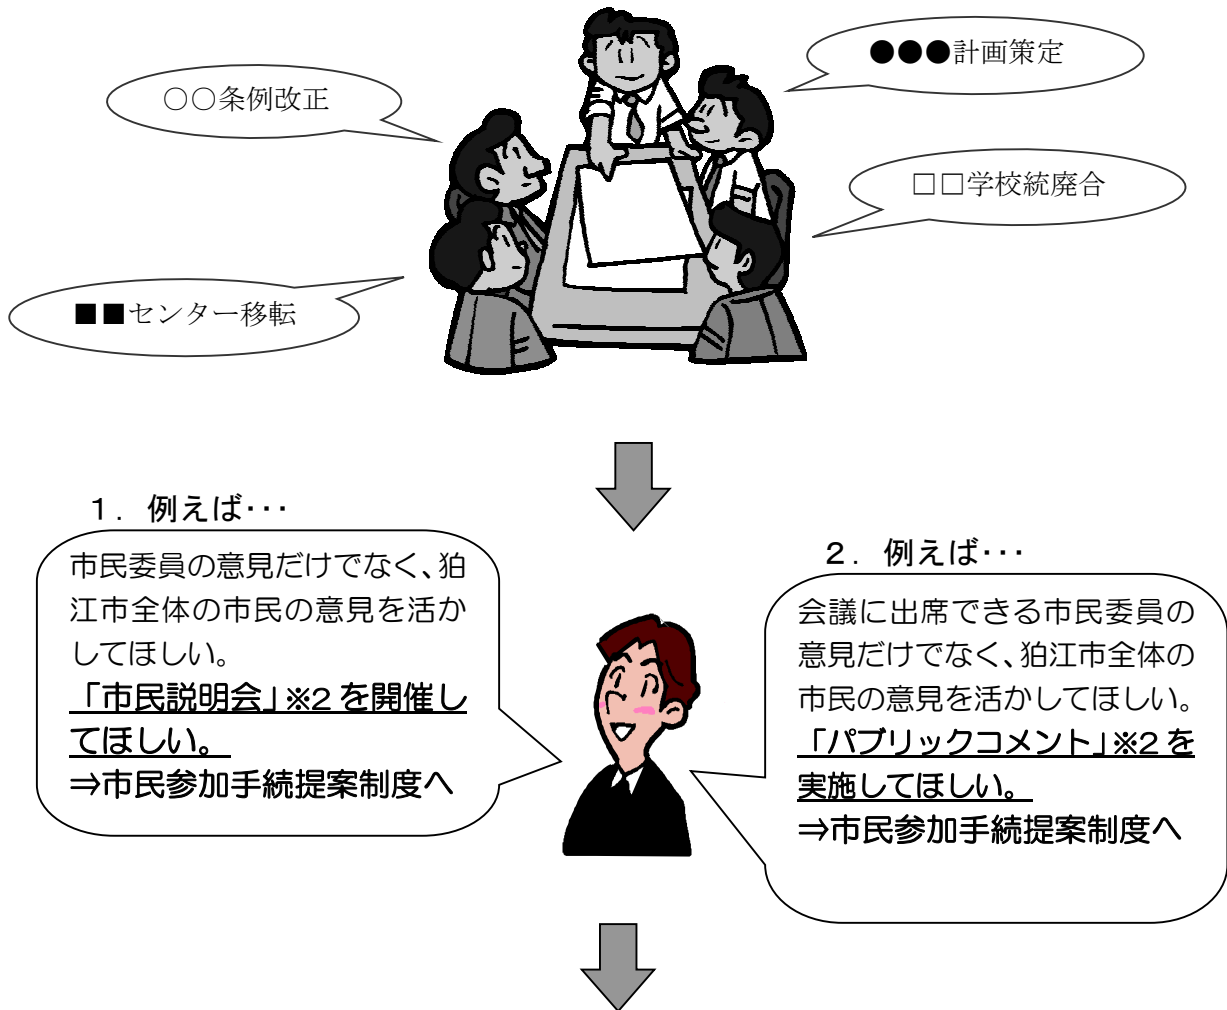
○○条例改正

●●●計画策定

□□学校統廃合

■■センター移転

1．例えば･･･

市民委員の意見だけでなく、狛江市全体の市民の意見を活かしてほしい。
「市民説明会」※2 を開催してほしい。
⇒市民参加手続提案制度へ

2．例えば･･･

会議に出席できる市民委員の意見だけでなく、狛江市全体の市民の意見を活かしてほしい。
「パブリックコメント」※2 を実施してほしい。
⇒市民参加手続提案制度へ